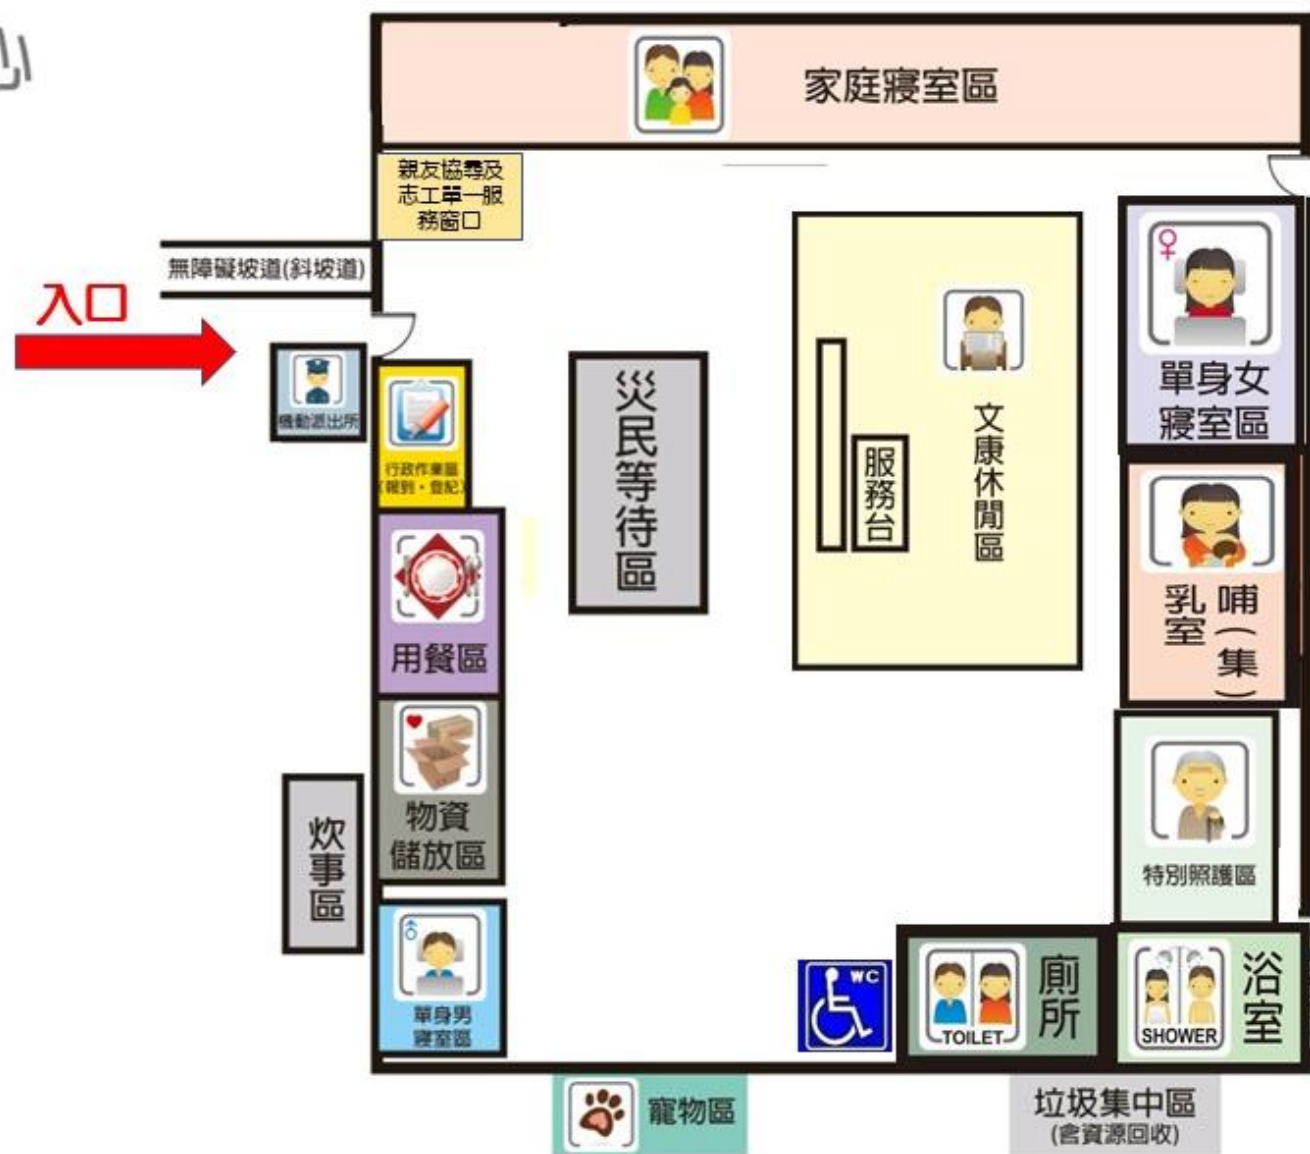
心

家庭寢室區

親友協尋及志工單一服務窗口

無障礙坡道(斜坡道)

入口

機動派出所

行政作業區(報到、登記)

災民等待區

服務台

文康休閒區

單身女寢室區

哺(集)乳室

用餐區

物資儲放區

炊事區

特別照護區

單身男寢室區

WC

TOILET

廁所

SHOWER

浴室

寵物區

垃圾集中區
(含資源回收)